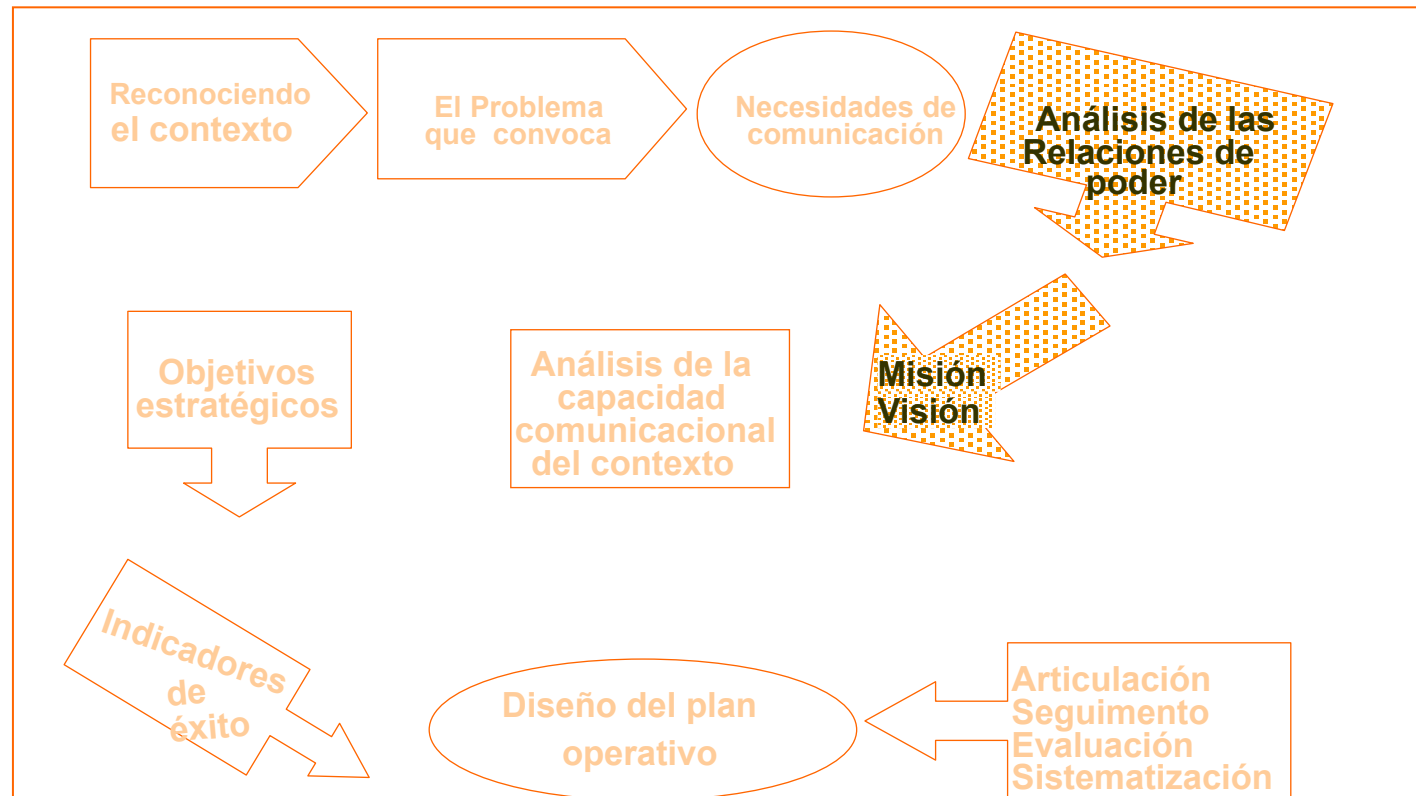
Reconociendo el contexto

El Problema que convoca

Necesidades de comunicación

Análisis de las Relaciones de poder

Objetivos estratégicos

Análisis de la capacidad comunicacional del contexto

Misión Visión

Indicadores de éxito

Diseño del plan operativo

Articulación Seguimento Evaluación Sistematización